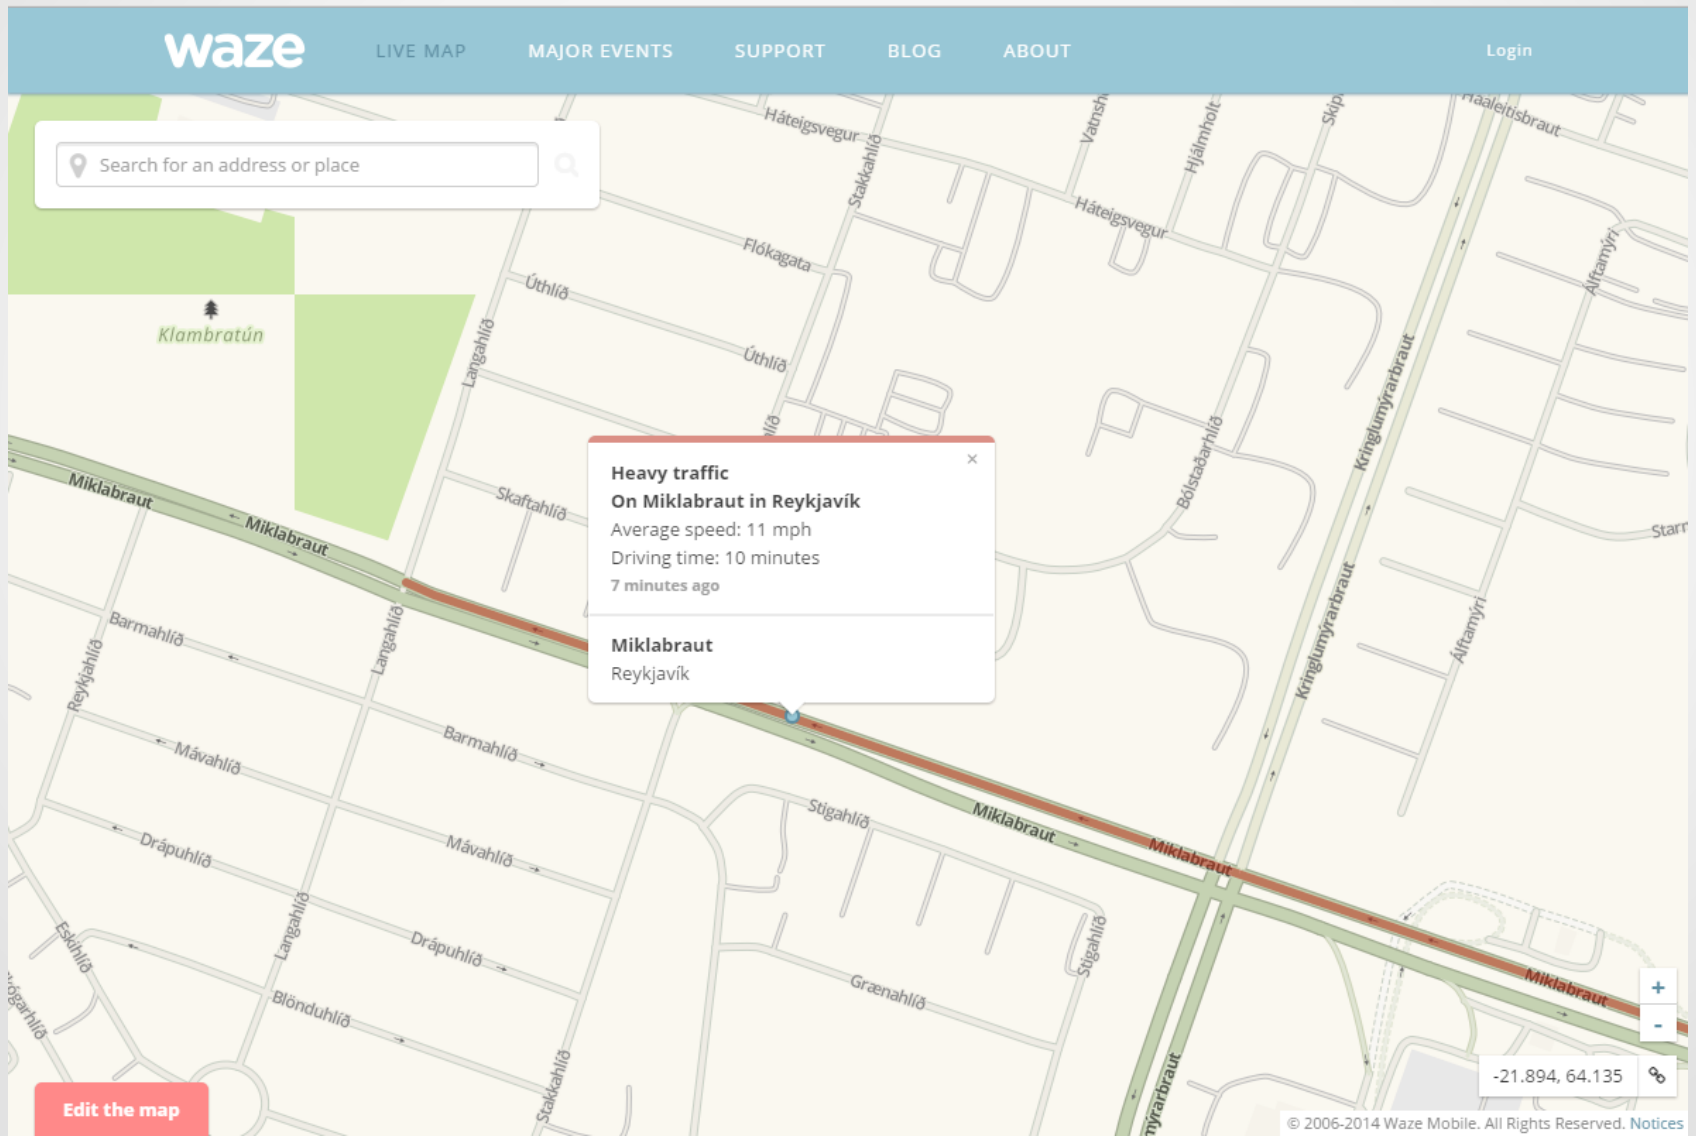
waze LIVE MAP MAJOR EVENTS SUPPORT BLOG ABOUT Login

Search for an address or place

Háteigsvegur
Stakkahlíð
Vatnsh
Hjálmholt
Skip
Háaleitisbraut
Háteigsvegur
Flókagata
Álftamýri
Klambratún
Úthlíð
Úthlíð
Langahlíð
Kringlumýrarbraut
Bólstaðarhlíð
Skaftahlíð
Miklabraut
Miklabraut
Starm
Kringlumýrarbraut
Álftamýri
Barmahlíð
Langahlíð
Reykjahlíð
Barmahlíð
Mávahlíð
Stigahlíð
Miklabraut
Miklabraut
Drápuhlíð
Mávahlíð
Eskihlíð
Langahlíð
Drápuhlíð
Stigahlíð
Grænahlíð
Miklabraut
Blönduhlíð
Stakkahlíð
mýrarbraut

Heavy traffic
On Miklabraut in Reykjavík
Average speed: 11 mph
Driving time: 10 minutes
7 minutes ago

Miklabraut
Reykjavík

+
-
-21.894, 64.135

Edit the map

© 2006-2014 Waze Mobile. All Rights Reserved. Notices